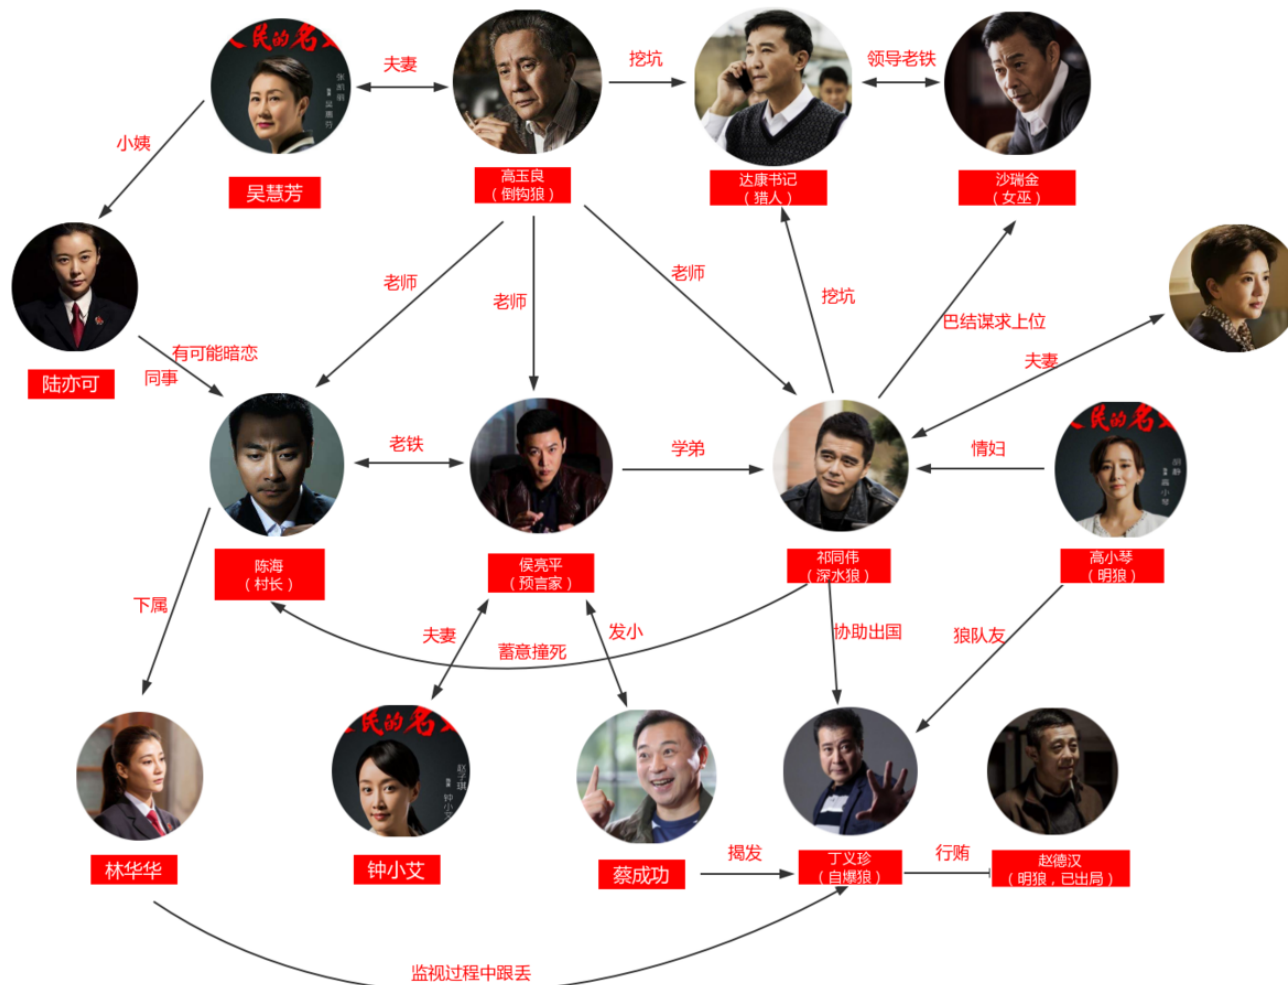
民的名义

夫妻

挖坑

领导老铁

吴慧芳

高玉良
（倒钩狼）

达康书记
（猎人）

沙瑞金
（女巫）

小姨

老师

老师

老师

挖坑

巴结谋求上位

夫妻

陆亦可

有可能暗恋

同事

老铁

学弟

情妇

陈海
（村长）

侯亮平
（预言家）

祁同伟
（深水狼）

高小琴
（明狼）

下属

夫妻

蓄意撞死

发小

协助出国

狼队友

林华华

钟小艾

蔡成功

揭发

丁义珍
（自爆狼）

行贿

赵德汉
（明狼，已出局）

监视过程中跟丢